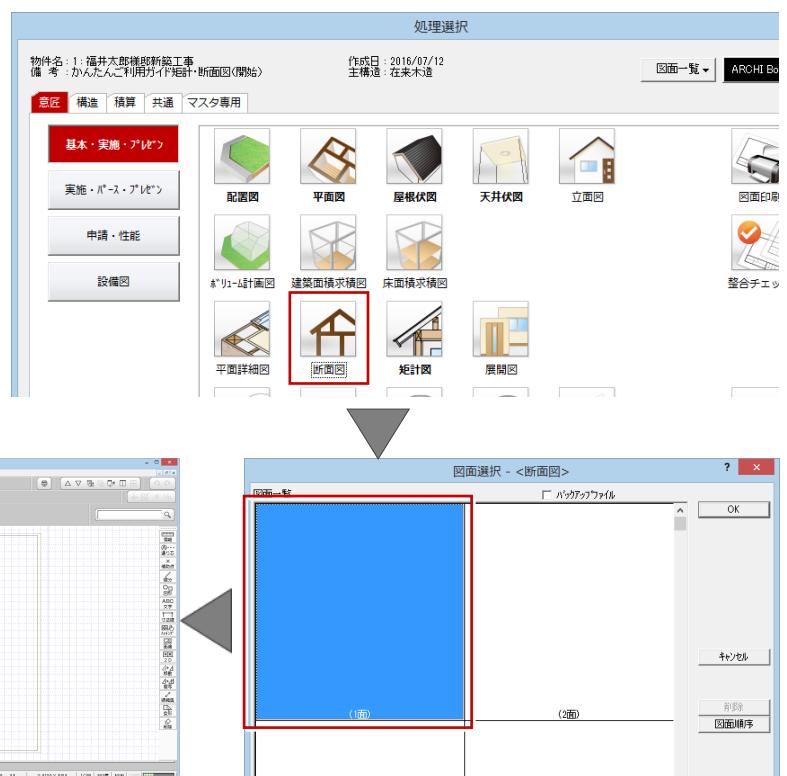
処理選択

物件名：1：福井太郎様邸新築工事
備考：かんたんご利用ガイド矩計・断面図（開始）

作成日：2016/07/12
主構造：在来木造

図面一覧

ARCHI Bo

意匠 構造 積算 共通 マスタ専用

基本・実施・プレゼン

実施・パース・プレゼン

申請・性能

設備図

配置図

平面図

屋根伏図

天井伏図

立面図

図面印刷

ボリューム計画図

建築面積求積図

床面積求積図

整合チェッ

平面詳細図

断面図

矩計図

展開図

図面選択 - <断面図>

? ×

図面一覧

バックアップファイル

OK

キャンセル

(1面)

(2面)

削除

図面順序